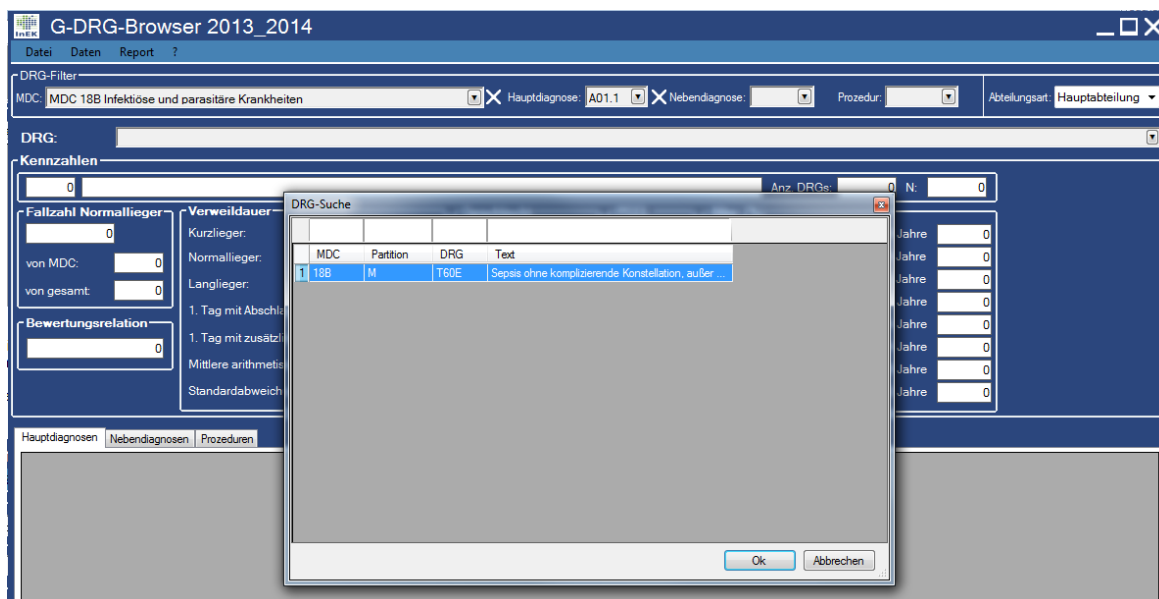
InEK G-DRG-Browser 2013_2014

Datei Daten Report ?

DRG-Filter
MDC: MDC 18B Infektiöse und parasitäre Krankheiten Hauptdiagnose: A01.1 Nebendiagnose: Prozedur: Abteilungsart: Hauptabteilung

DRG:

Kennzahlen
0 Anz. DRGs: 0 N: 0

Fallzahl Normallieger
0
von MDC: 0
von gesamt: 0

Bewertungsrelation
0

Verweildauer
Kurzlieger:
Normallieger:
Langlieger:
1. Tag mit Abschla
1. Tag mit zusätzli
Mittlere arithmetis
Standardabweich

Jahre 0
Jahre 0
Jahre 0
Jahre 0
Jahre 0
Jahre 0
Jahre 0
Jahre 0

Hauptdiagnosen Nebendiagnosen Prozeduren

DRG-Suche

| | MDC | Partition | DRG | Text |
|---|---|---|---|---|
| 1 | 18B | M | T60E | Sepsis ohne komplizierende Konstellation, außer ... |

Ok Abbrechen